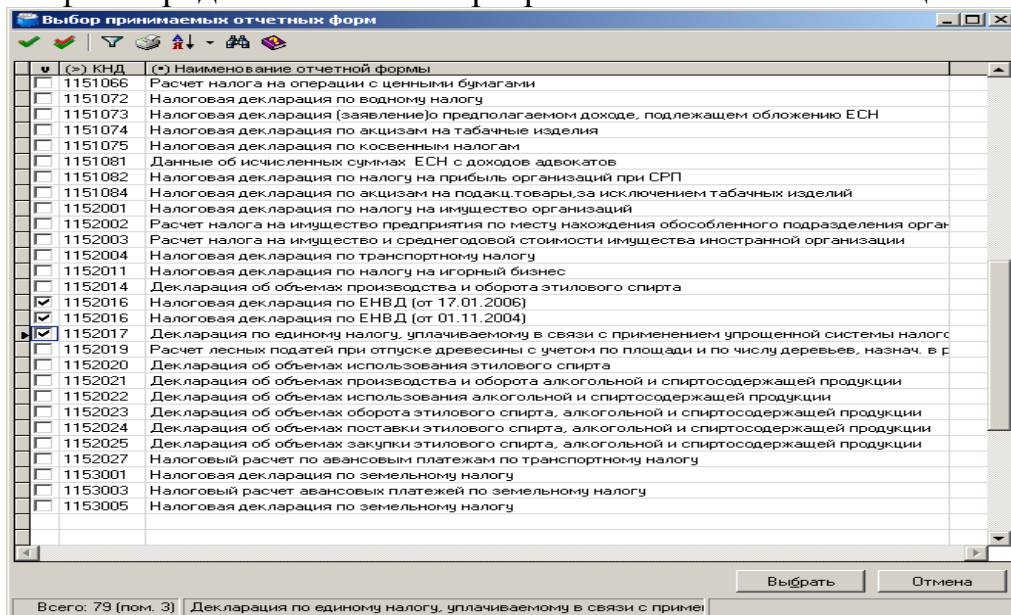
Выбор принимаемых отчетных форм

| v | (>) КНД | (•) Наименование отчетной формы |
|---|---|---|
| | 1151066 | Расчет налога на операции с ценными бумагами |
| | 1151072 | Налоговая декларация по водному налогу |
| | 1151073 | Налоговая декларация (заявление)о предполагаемом доходе, подлежащем обложению ЕСН |
| | 1151074 | Налоговая декларация по акцизам на табачные изделия |
| | 1151075 | Налоговая декларация по косвенным налогам |
| | 1151081 | Данные об исчисленных суммах ЕСН с доходов адвокатов |
| | 1151082 | Налоговая декларация по налогу на прибыль организаций при СРП |
| | 1151084 | Налоговая декларация по акцизам на подакц.товары,за исключением табачных изделий |
| | 1152001 | Налоговая декларация по налогу на имущество организаций |
| | 1152002 | Расчет налога на имущество предприятия по месту нахождения обособленного подразделения орган |
| | 1152003 | Расчет налога на имущество и среднегодовой стоимости имущества иностранной организации |
| | 1152004 | Налоговая декларация по транспортному налогу |
| | 1152011 | Налоговая декларация по налогу на игорный бизнес |
| | 1152014 | Декларация об объемах производства и оборота этилового спирта |
| ✔ | 1152016 | Налоговая декларация по ЕНВД (от 17.01.2006) |
| ✔ | 1152016 | Налоговая декларация по ЕНВД (от 01.11.2004) |
| ✔ | 1152017 | Декларация по единому налогу, уплачиваемому в связи с применением упрощенной системы налого |
| | 1152019 | Расчет лесных податей при отпуске древесины с учетом по площади и по числу деревьев, назнач. в р |
| | 1152020 | Декларация об объемах использования этилового спирта |
| | 1152021 | Декларация об объемах производства и оборота алкогольной и спиртосодержащей продукции |
| | 1152022 | Декларация об объемах использования алкогольной и спиртосодержащей продукции |
| | 1152023 | Декларация об объемах оборота этилового спирта, алкогольной и спиртосодержащей продукции |
| | 1152024 | Декларация об объемах поставки этилового спирта, алкогольной и спиртосодержащей продукции |
| | 1152025 | Декларация об объемах закупки этилового спирта, алкогольной и спиртосодержащей продукции |
| | 1152027 | Налоговый расчет по авансовым платежам по транспортному налогу |
| | 1153001 | Налоговая декларация по земельному налогу |
| | 1153003 | Налоговый расчет авансовых платежей по земельному налогу |
| | 1153005 | Налоговая декларация по земельному налогу |

Выбрать Отмена

Всего: 79 (пом. 3) | Декларация по единому налогу, уплачиваемому в связи с приме